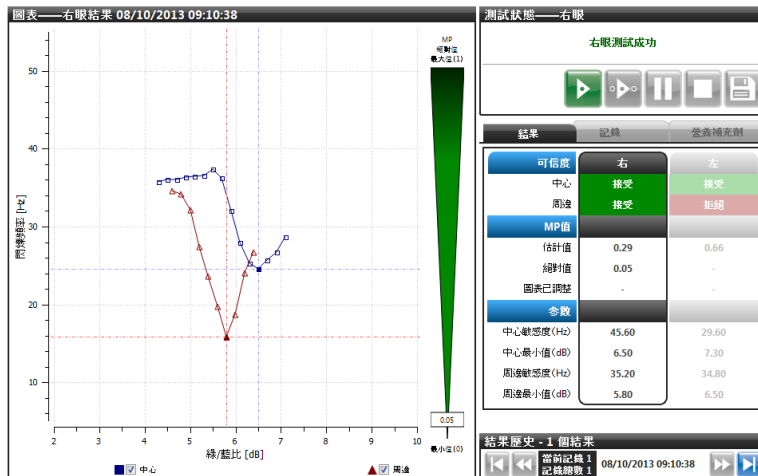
圖表——右眼結果 08/10/2013 09:10:38

50
40
30
20
10
2 3 4 5 6 7 8 9 10
閃爍頻率 [Hz]
綠/藍比 [dB]
中心
周邊

MP
絕對值
最大值(1)
0.05
最小值(0)

測試狀態——右眼
右眼測試成功

結果 | 記錄 | 參套補充劑

| 可信度 | 右 | 左 |
|---|---|---|
| 中心 | 接受 | 接受 |
| 周邊 | 接受 | 拒絕 |
| MP值 | | |
| 估計值 | 0.29 | 0.66 |
| 絕對值 | 0.05 | - |
| 圖表已調整 | - | - |
| 參數 | | |
| 中心敏感度(Hz) | 45.60 | 29.60 |
| 中心最小值(dB) | 6.50 | 7.30 |
| 周邊敏感度(Hz) | 35.20 | 34.80 |
| 周邊最小值(dB) | 5.80 | 6.50 |

結果歷史 - 1 個結果
當前記錄 1
記錄總數 1
08/10/2013 09:10:38